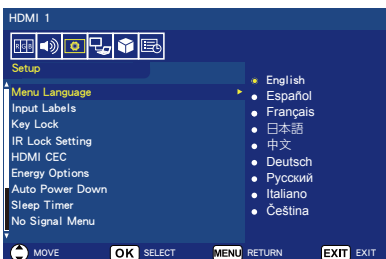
HDMI 1

Setup

Menu Language
Input Labels
Key Lock
IR Lock Setting
HDMI CEC
Energy Options
Auto Power Down
Sleep Timer
No Signal Menu

English
Español
Français
日本語
中文
Deutsch
Русский
Italiano
Čeština

MOVE OK SELECT MENU RETURN EXIT EXIT